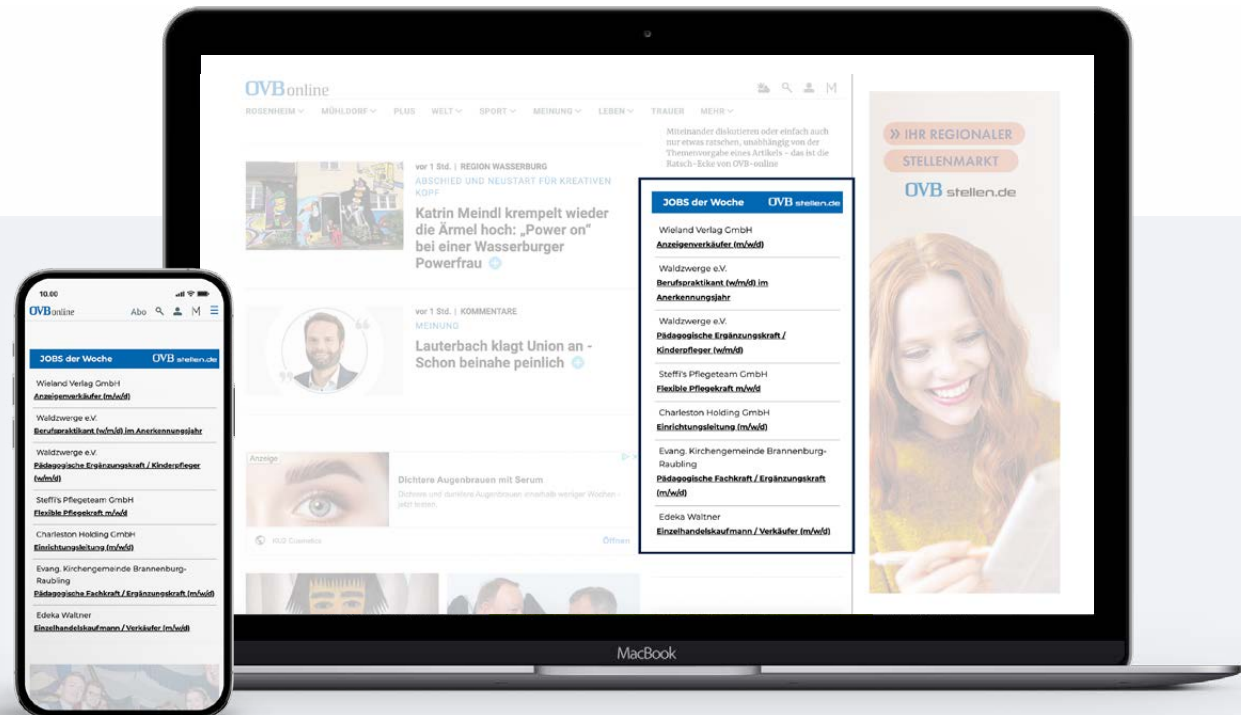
OVBonline

M

ROSENHEIM MÜHLDORF PLUS WELT SPORT MEINUNG LEBEN TRAUER MEHR

Miteinander diskutieren oder einfach auch nur etwas ratschen, unabhängig von der Themenvorgabe eines Artikels – das ist die Ratsch-Ecke von OVB-online

vor 1 Std. | REGION WASSERBURG

ABSCHIED UND NEUSTART FÜR KREATIVEN KOPF

Katrin Meindl krempelt wieder die Ärmel hoch: „Power on" bei einer Wasserburger Powerfrau

vor 1 Std. | KOMMENTARE

MEINUNG

Lauterbach klagt Union an - Schon beinahe peinlich

Anzeige

Dichtere Augenbrauen mit Serum

Dichtere und dunklere Augenbrauen innerhalb weniger Wochen - jetzt testen.

KLO Cosmetics

Öffnen

JOBS der Woche OVB stellen.de

Wieland Verlag GmbH
Anzeigenverkäufer (m/w/d)

Waldzwerge e.V.
Berufspraktikant (w/m/d) im Anerkennungsjahr

Waldzwerge e.V.
Pädagogische Ergänzungskraft / Kinderpfleger (w/m/d)

Steffi's Pflegeteam GmbH
Flexible Pflegekraft m/w/d

Charleston Holding GmbH
Einrichtungsleitung (m/w/d)

Evang. Kirchengemeinde Brannenburg-Raubling
Pädagogische Fachkraft / Ergänzungskraft (m/w/d)

Edeka Waltner
Einzelhandelskaufmann / Verkäufer (m/w/d)

» IHR REGIONALER STELLENMARKT

OVB stellen.de

MacBook

10.00

OVBonline

Abo M

JOBS der Woche OVB stellen.de

Wieland Verlag GmbH
Anzeigenverkäufer (m/w/d)

Waldzwerge e.V.
Berufspraktikant (w/m/d) im Anerkennungsjahr

Waldzwerge e.V.
Pädagogische Ergänzungskraft / Kinderpfleger (w/m/d)

Steffi's Pflegeteam GmbH
Flexible Pflegekraft m/w/d

Charleston Holding GmbH
Einrichtungsleitung (m/w/d)

Evang. Kirchengemeinde Brannenburg-Raubling
Pädagogische Fachkraft / Ergänzungskraft (m/w/d)

Edeka Waltner
Einzelhandelskaufmann / Verkäufer (m/w/d)